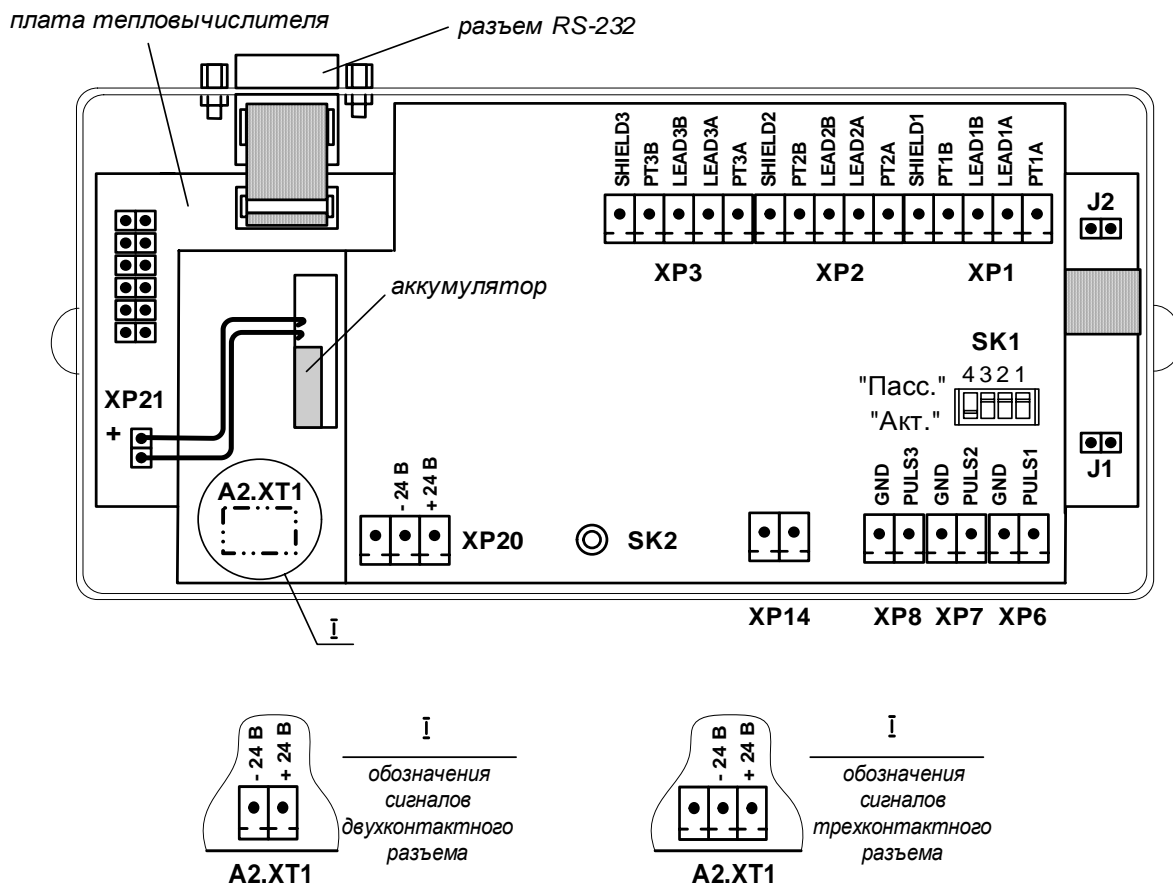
плата тепловычислителя

разъем RS-232

SHIELD3 PT3B LEAD3B LEAD3A PT3A SHIELD2 PT2B LEAD2B LEAD2A PT2A SHIELD1 PT1B LEAD1B LEAD1A PT1A

J2

XP3 XP2 XP1

аккумулятор

SK1

4 3 2 1

"Пасс."

"Акт."

XP21

+

J1

- 24 В + 24 В

A2.XT1

GND PULS3 GND PULS2 GND PULS1

XP20

SK2

XP14 XP8 XP7 XP6

I

- 24 В + 24 В

I

обозначения сигналов двухконтактного разъема

A2.XT1

- 24 В + 24 В

I

обозначения сигналов трехконтактного разъема

A2.XT1